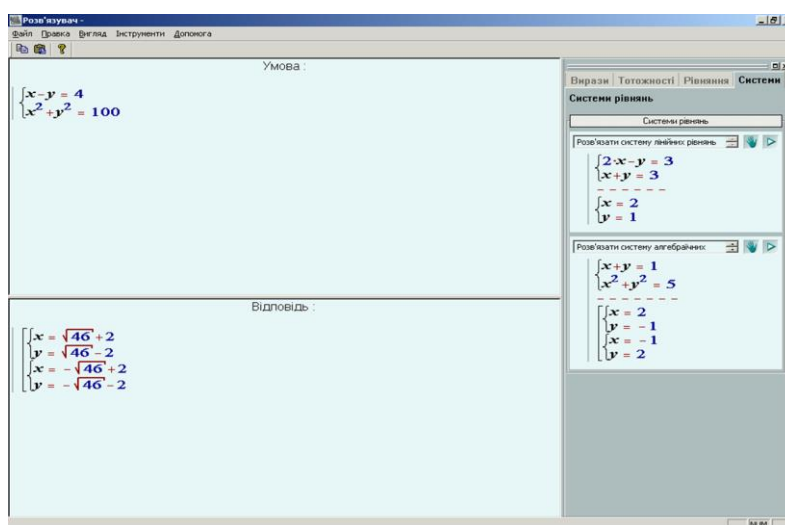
Розв'язувач -

Файл Правка Вигляд Інструменти Допомога

Умова :

$\begin{cases} x-y=4 \\ x^2+y^2=100 \end{cases}$

Відповідь :

$\left[\begin{array}{l} \begin{cases} x=\sqrt{46}+2 \\ y=\sqrt{46}-2 \end{cases} \\ \begin{cases} x=-\sqrt{46}+2 \\ y=-\sqrt{46}-2 \end{cases} \end{array}\right.$

Вирази | Тотожності | Рівняння | Системи

Системи рівнянь

Системи рівнянь

Розв'язати систему лінійних рівнянь

$\begin{cases} 2\cdot x-y=3 \\ x+y=3 \end{cases}$

-------

$\begin{cases} x=2 \\ y=1 \end{cases}$

Розв'язати систему алгебраїчних

$\begin{cases} x+y=1 \\ x^2+y^2=5 \end{cases}$

-------

$\left[\begin{array}{l} \begin{cases} x=2 \\ y=-1 \end{cases} \\ \begin{cases} x=-1 \\ y=2 \end{cases} \end{array}\right.$

NUM